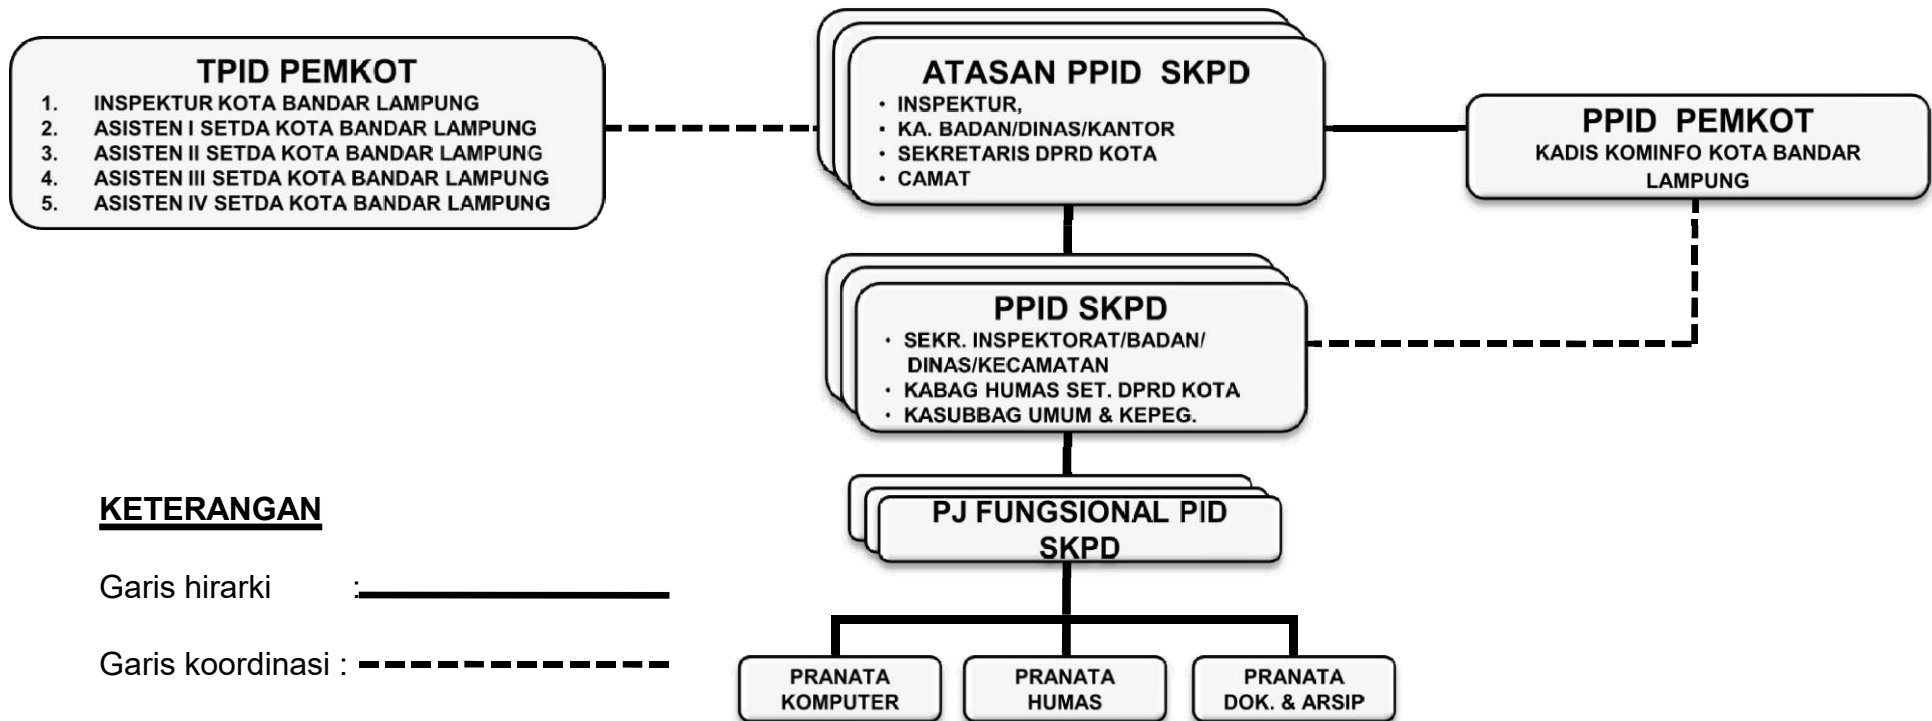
TPID PEMKOT
1. INSPEKTUR KOTA BANDAR LAMPUNG
2. ASISTEN I SETDA KOTA BANDAR LAMPUNG
3. ASISTEN II SETDA KOTA BANDAR LAMPUNG
4. ASISTEN III SETDA KOTA BANDAR LAMPUNG
5. ASISTEN IV SETDA KOTA BANDAR LAMPUNG

ATASAN PPID SKPD
• INSPEKTUR,
• KA. BADAN/DINAS/KANTOR
• SEKRETARIS DPRD KOTA
• CAMAT

PPID PEMKOT
KADIS KOMINFO KOTA BANDAR LAMPUNG

PPID SKPD
• SEKR. INSPEKTORAT/BADAN/ DINAS/KECAMATAN
• KABAG HUMAS SET. DPRD KOTA
• KASUBBAG UMUM & KEPEG.

PJ FUNGSIONAL PID SKPD

PRANATA KOMPUTER

PRANATA HUMAS

PRANATA DOK. & ARSIP

KETERANGAN

Garis hirarki :

Garis koordinasi :